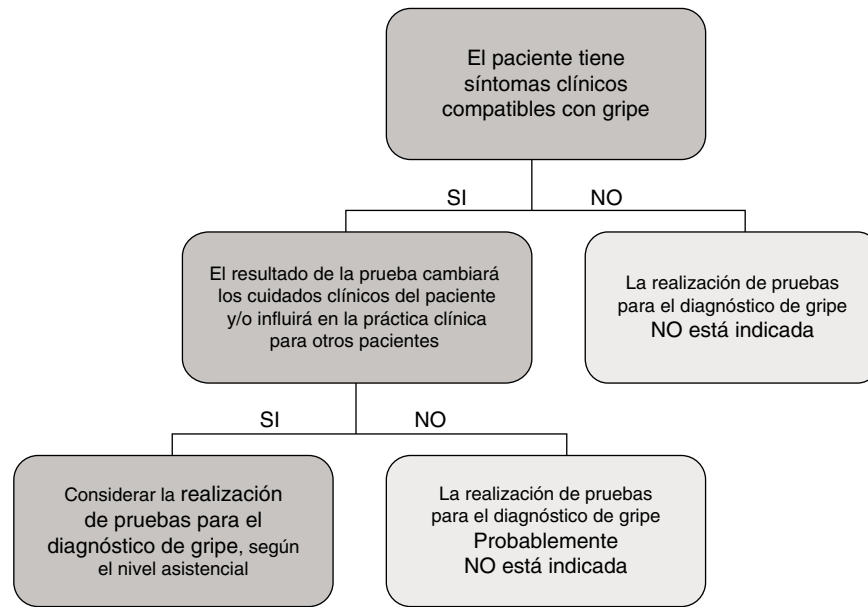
El paciente tiene síntomas clínicos compatibles con gripe

SI

NO

El resultado de la prueba cambiará los cuidados clínicos del paciente y/o influirá en la práctica clínica para otros pacientes

La realización de pruebas para el diagnóstico de gripe NO está indicada

SI

NO

Considerar la realización de pruebas para el diagnóstico de gripe, según el nivel asistencial

La realización de pruebas para el diagnóstico de gripe Probablemente NO está indicada